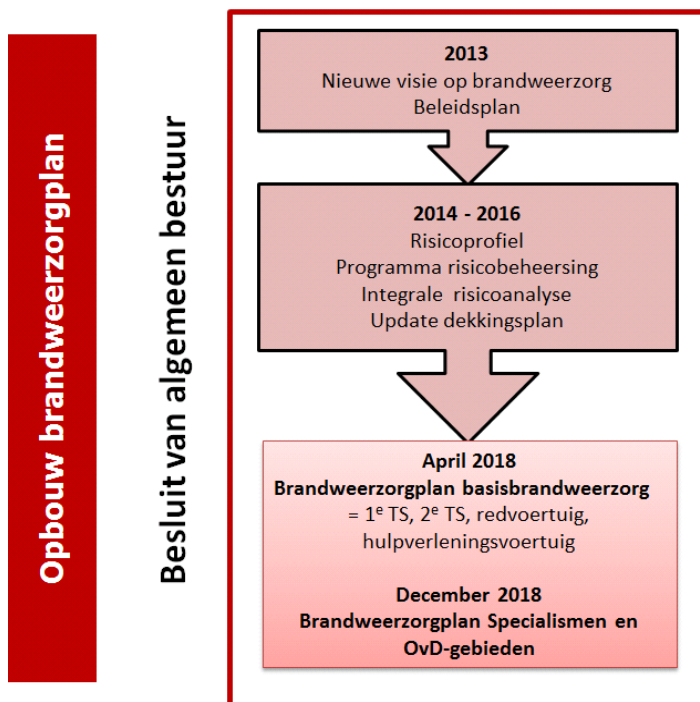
Opbouw brandweerzorgplan

Besluit van algemeen bestuur

**2013**
Nieuwe visie op brandweerzorg
Beleidsplan

**2014 - 2016**
Risicoprofiel
Programma risicobeheersing
Integrale risicoanalyse
Update dekkingsplan

**April 2018**
**Brandweerzorgplan basisbrandweerzorg**
= 1$^e$ TS, 2$^e$ TS, redvoertuig, hulpverleningsvoertuig

**December 2018**
**Brandweerzorgplan Specialismen en OvD-gebieden**